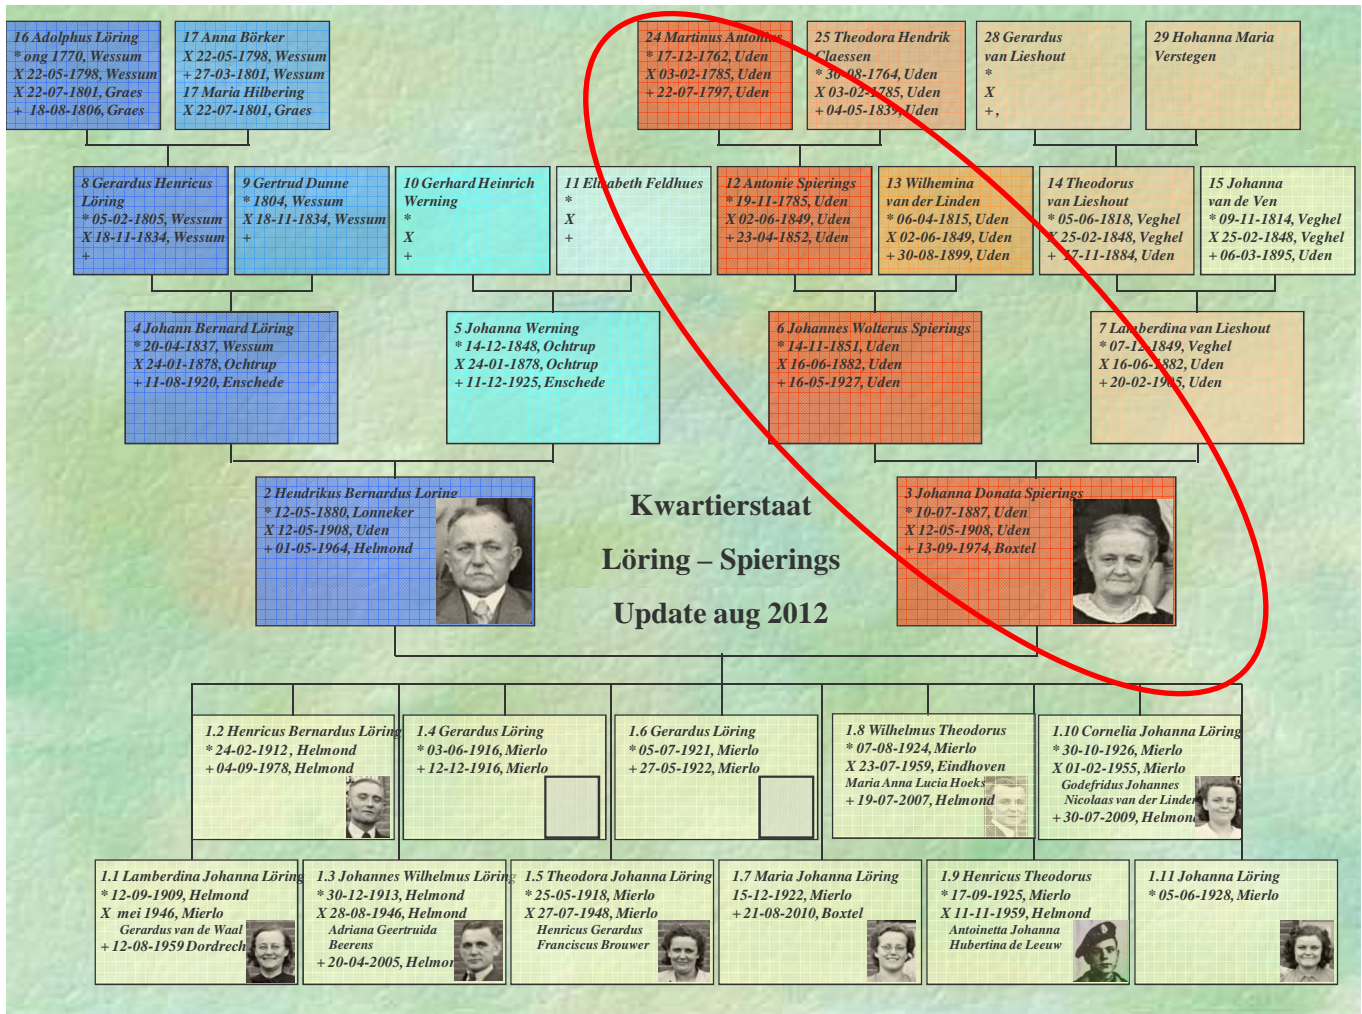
16 Adolphus Löring
* ong 1770, Wessum
X 22-05-1798, Wessum
X 22-07-1801, Graes
+ 18-08-1806, Graes

17 Anna Börker
X 22-05-1798, Wessum
+ 27-03-1801, Wessum
17 Maria Hilbering
X 22-07-1801, Graes

24 Martinus Antonius
* 17-12-1762, Uden
X 03-02-1785, Uden
+ 22-07-1797, Uden

25 Theodora Hendrik Claessen
* 30-08-1764, Uden
X 03-02-1785, Uden
+ 04-05-1839, Uden

28 Gerardus van Lieshout
*
X
+,

29 Hohanna Maria Verstegen

8 Gerardus Henricus Löring
* 05-02-1805, Wessum
X 18-11-1834, Wessum
+

9 Gertrud Dunne
* 1804, Wessum
X 18-11-1834, Wessum
+

10 Gerhard Heinrich Werning
*
X
+

11 Elisabeth Feldhues
*
X
+

12 Antonie Spierings
* 19-11-1785, Uden
X 02-06-1849, Uden
+ 23-04-1852, Uden

13 Wilhemina van der Linden
* 06-04-1815, Uden
X 02-06-1849, Uden
+ 30-08-1899, Uden

14 Theodorus van Lieshout
* 05-06-1818, Veghel
X 25-02-1848, Veghel
+ 17-11-1884, Uden

15 Johanna van de Ven
* 09-11-1814, Veghel
X 25-02-1848, Veghel
+ 06-03-1895, Uden

4 Johann Bernard Löring
* 20-04-1837, Wessum
X 24-01-1878, Ochtrup
+ 11-08-1920, Enschede

5 Johanna Werning
* 14-12-1848, Ochtrup
X 24-01-1878, Ochtrup
+ 11-12-1925, Enschede

6 Johannes Wolterus Spierings
* 14-11-1851, Uden
X 16-06-1882, Uden
+ 16-05-1927, Uden

7 Lamberdina van Lieshout
* 07-12-1849, Veghel
X 16-06-1882, Uden
+ 20-02-1905, Uden

2 Hendrikus Bernardus Loring
* 12-05-1880, Lonneker
X 12-05-1908, Uden
+ 01-05-1964, Helmond

Kwartierstaat
Löring – Spierings
Update aug 2012

3 Johanna Donata Spierings
* 10-07-1887, Uden
X 12-05-1908, Uden
+ 13-09-1974, Boxtel

1.2 Henricus Bernardus Löring
* 24-02-1912 , Helmond
+ 04-09-1978, Helmond

1.4 Gerardus Löring
* 03-06-1916, Mierlo
+ 12-12-1916, Mierlo

1.6 Gerardus Löring
* 05-07-1921, Mierlo
+ 27-05-1922, Mierlo

1.8 Wilhelmus Theodorus
* 07-08-1924, Mierlo
X 23-07-1959, Eindhoven
Maria Anna Lucia Hoeks
+ 19-07-2007, Helmond

1.10 Cornelia Johanna Löring
* 30-10-1926, Mierlo
X 01-02-1955, Mierlo
Godefridus Johannes Nicolaas van der Linden
+ 30-07-2009, Helmond

1.1 Lamberdina Johanna Löring
* 12-09-1909, Helmond
X mei 1946, Mierlo
Gerardus van de Waal
+ 12-08-1959 Dordrecht

1.3 Johannes Wilhelmus Löring
* 30-12-1913, Helmond
X 28-08-1946, Helmond
Adriana Geertruida Beerens
+ 20-04-2005, Helmond

1.5 Theodora Johanna Löring
* 25-05-1918, Mierlo
X 27-07-1948, Mierlo
Henricus Gerardus Franciscus Brouwer

1.7 Maria Johanna Löring
15-12-1922, Mierlo
+ 21-08-2010, Boxtel

1.9 Henricus Theodorus
* 17-09-1925, Mierlo
X 11-11-1959, Helmond
Antoinetta Johanna Hubertina de Leeuw

1.11 Johanna Löring
* 05-06-1928, Mierlo